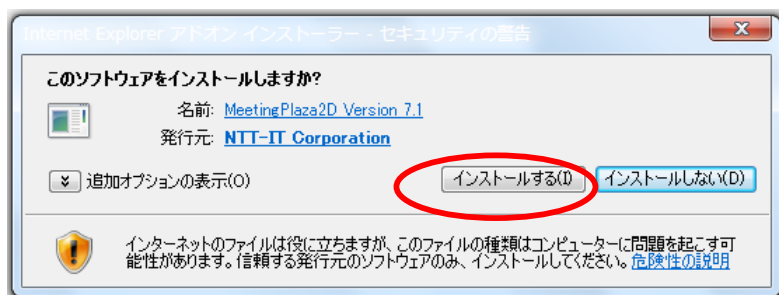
Internet Explorer アドオン インストーラー - セキュリティの警告

このソフトウェアをインストールしますか?

名前: MeetingPlaza2D Version 7.1

発行元: NTT-IT Corporation

追加オプションの表示(O)

インストールする(I)

インストールしない(D)

インターネットのファイルは役に立ちますが、このファイルの種類はコンピューターに問題を起こす可能性があります。信頼する発行元のソフトウェアのみ、インストールしてください。危険性の説明